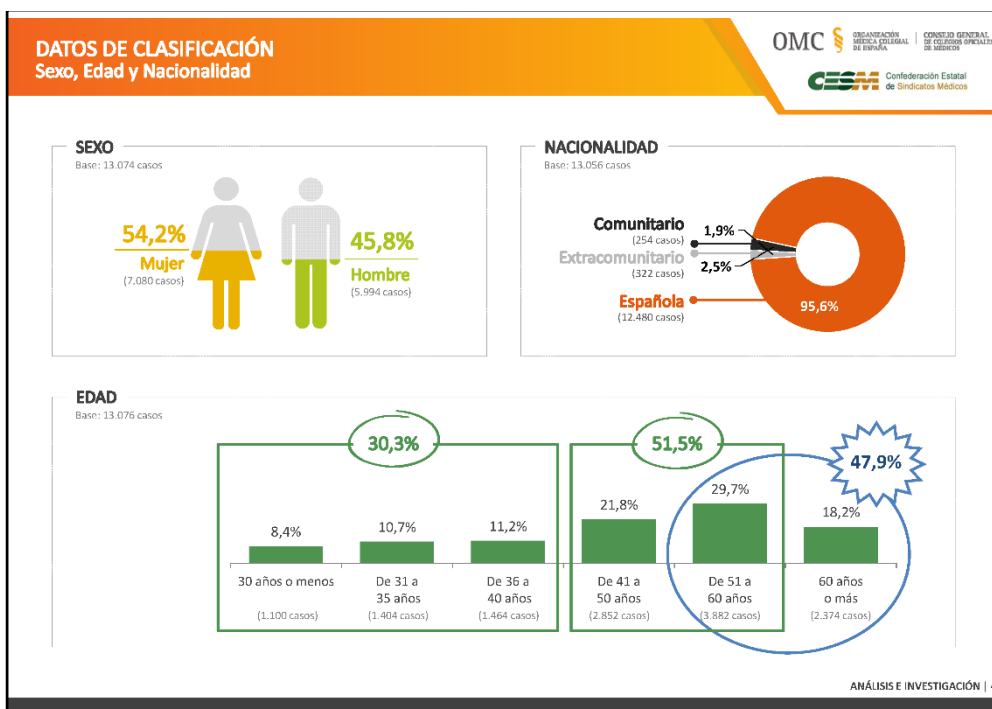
DATOS DE CLASIFICACIÓN
Sexo, Edad y Nacionalidad

OMC ORGANIZACIÓN MÉDICA COLEGIAL DE ESPAÑA | CONSEJO GENERAL DE COLEGIOS OFICIALES DE MÉDICOS

CESM Confederación Estatal de Sindicatos Médicos

SEXO
Base: 13.074 casos

54,2%
Mujer
(7.080 casos)

45,8%
Hombre
(5.994 casos)

NACIONALIDAD
Base: 13.056 casos

Comunitario
(254 casos)
1,9%

Extracomunitario
(322 casos)
2,5%

Española
(12.480 casos)
95,6%

EDAD
Base: 13.076 casos

30,3%
51,5%
47,9%

| 8,4% | 10,7% | 11,2% | 21,8% | 29,7% | 18,2% |
|---|---|---|---|---|---|
| 30 años o menos | De 31 a 35 años | De 36 a 40 años | De 41 a 50 años | De 51 a 60 años | 60 años o más |
| (1.100 casos) | (1.404 casos) | (1.464 casos) | (2.852 casos) | (3.882 casos) | (2.374 casos) |

ANÁLISIS E INVESTIGACIÓN | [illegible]